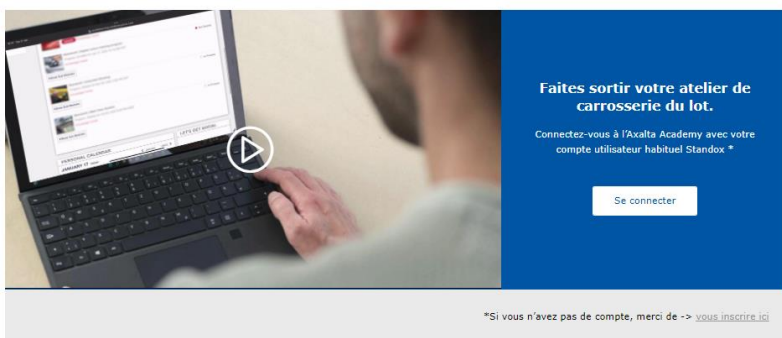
LET'S GET MOVIN
PERSONAL CALENDAR

Faites sortir votre atelier de carrosserie du lot.

Connectez-vous à l'Axalta Academy avec votre compte utilisateur habituel Standox *

Se connecter

*Si vous n'avez pas de compte, merci de -> vous inscrire ici